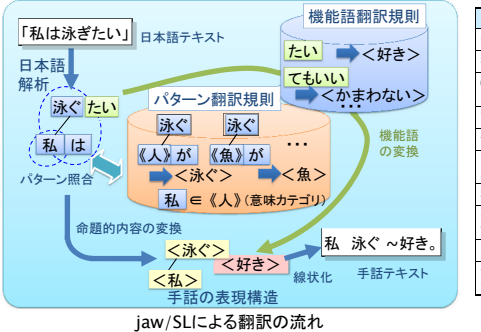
「私は泳ぎたい」 日本語テキスト

日本語解析

泳ぐ たい

私 は

パターン照合

機能語翻訳規則

たい ＜好き＞

てもいい ＜かまわない＞

…

パターン翻訳規則

泳ぐ 泳ぐ

《人》が 《魚》が …

＜泳ぐ＞ ＜魚＞

私 ∈《人》(意味カテゴリ)

機能語の変換

命題的内容の変換

＜泳ぐ＞

＜私＞ ＜好き＞

手話の表現構造

線状化

私 泳ぐ ～好き。

手話テキスト

jaw/SLによる翻訳の流れ